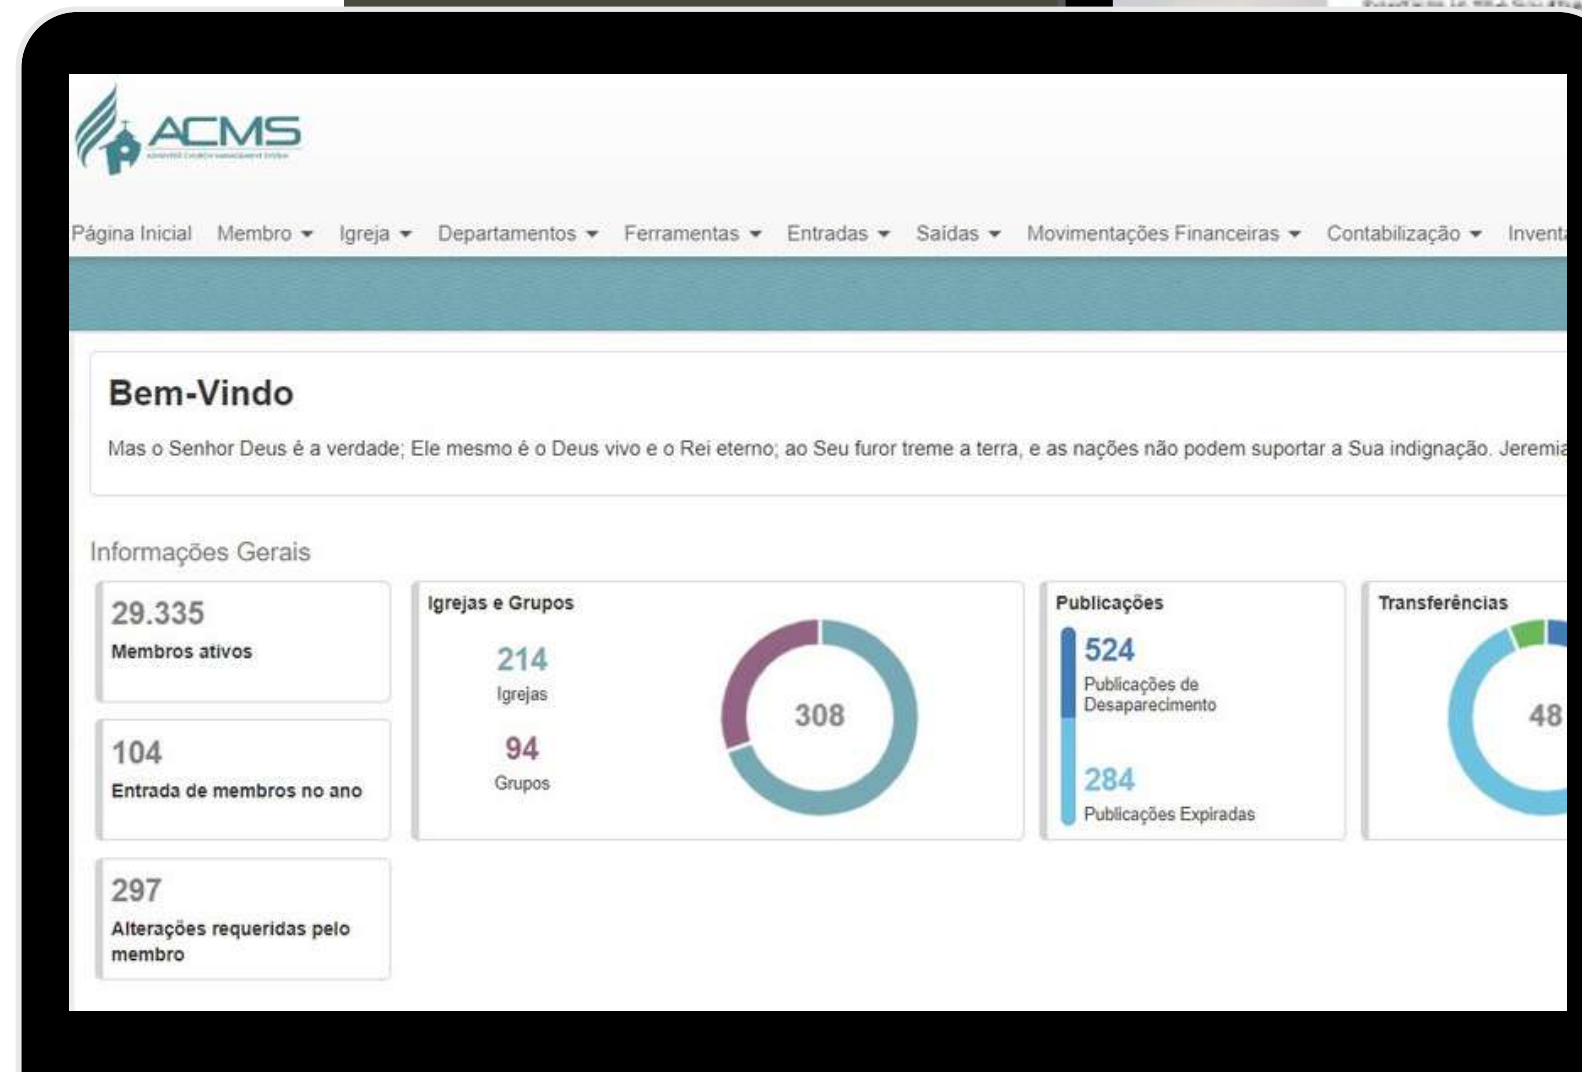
ACMS
ADVENTIST CHURCH MANAGEMENT SYSTEM

Página Inicial Membro ▾ Igreja ▾ Departamentos ▾ Ferramentas ▾ Entradas ▾ Saídas ▾ Movimentações Financeiras ▾ Contabilização ▾ Invent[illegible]

Bem-Vindo

Mas o Senhor Deus é a verdade; Ele mesmo é o Deus vivo e o Rei eterno; ao Seu furor treme a terra, e as nações não podem suportar a Sua indignação. Jeremia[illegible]

Informações Gerais

29.335
Membros ativos

104
Entrada de membros no ano

297
Alterações requeridas pelo membro

Igrejas e Grupos
214
Igrejas
94
Grupos
308

Publicações
524
Publicações de Desaparecimento
284
Publicações Expiradas

Transferências
48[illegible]